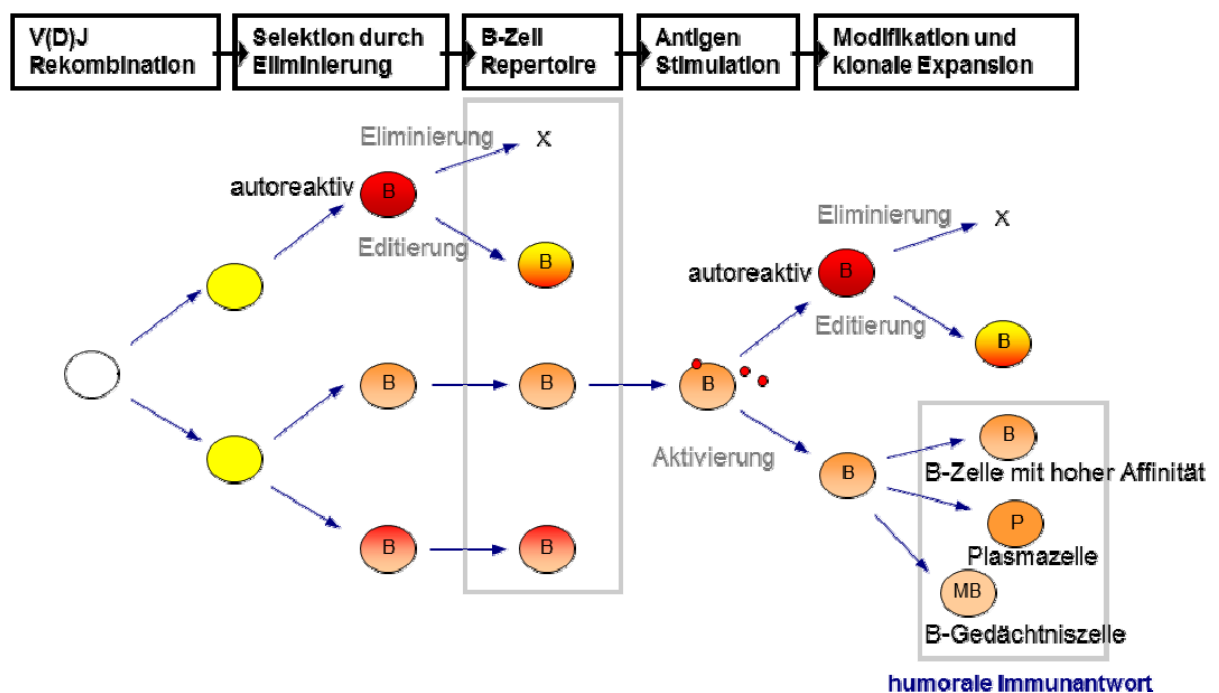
V(D)J Rekombination

Selektion durch Eliminierung

B-Zell Repertoire

Antigen Stimulation

Modifikation und klonale Expansion

Eliminierung

x

autoreaktiv

B

Editierung

B

Eliminierung

x

autoreaktiv

B

Editierung

B

B

B

B

Aktivierung

B

B

B-Zelle mit hoher Affinität

P

Plasmazelle

MB

B-Gedächtniszelle

B

B

humorale Immunantwort